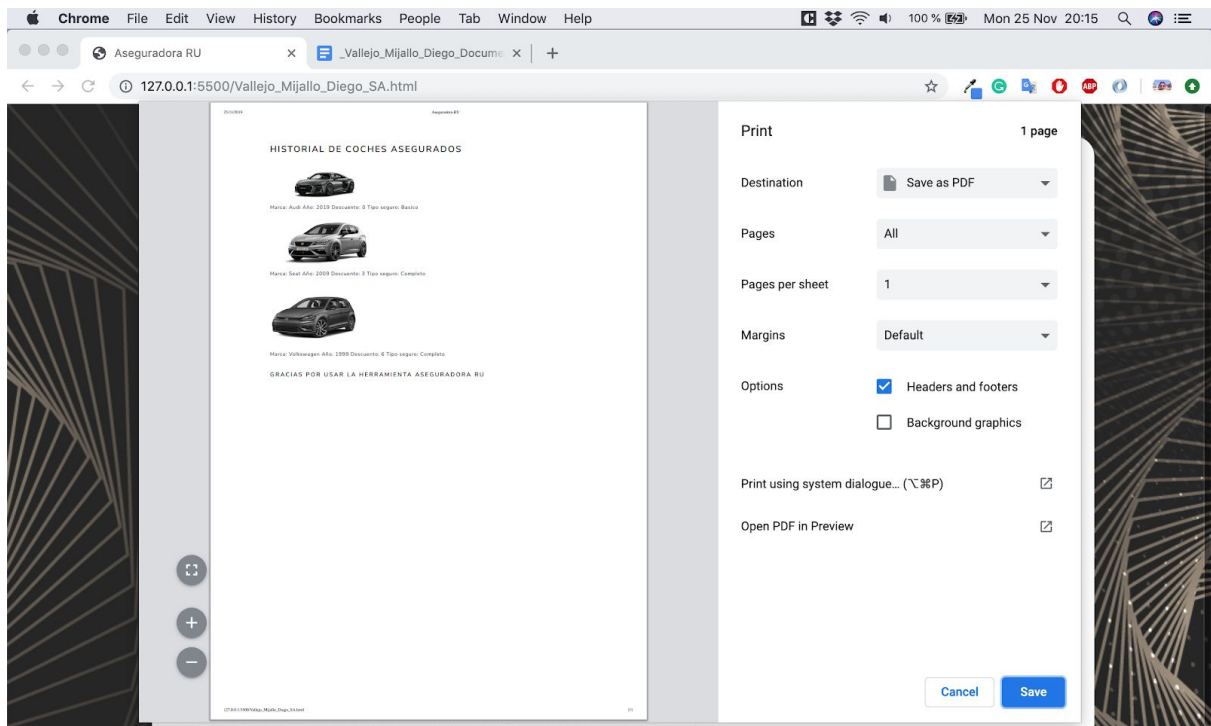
Chrome File Edit View History Bookmarks People Tab Window Help

100 % Mon 25 Nov 20:15

Aseguradora RU

_Vallejo_Mijallo_Diego_Docume

127.0.0.1:5500/Vallejo_Mijallo_Diego_SA.html

25/11/2019 Aseguradora RU

HISTORIAL DE COCHES ASEGURADOS

Marca: Audi Año: 2019 Descuento: 0 Tipo seguro: Basico

Marca: Seat Año: 2009 Descuento: 3 Tipo seguro: Completo

Marca: Volkswagen Año: 1999 Descuento: 6 Tipo seguro: Completo

GRACIAS POR USAR LA HERRAMIENTA ASEGURADORA RU

127.0.0.1:5500/Vallejo_Mijallo_Diego_SA.html 1/1

Print

1 page

Destination

Save as PDF

Pages

All

Pages per sheet

1

Margins

Default

Options

Headers and footers

Background graphics

Print using system dialogue... (⌥⌘P)

Open PDF in Preview

Cancel

Save